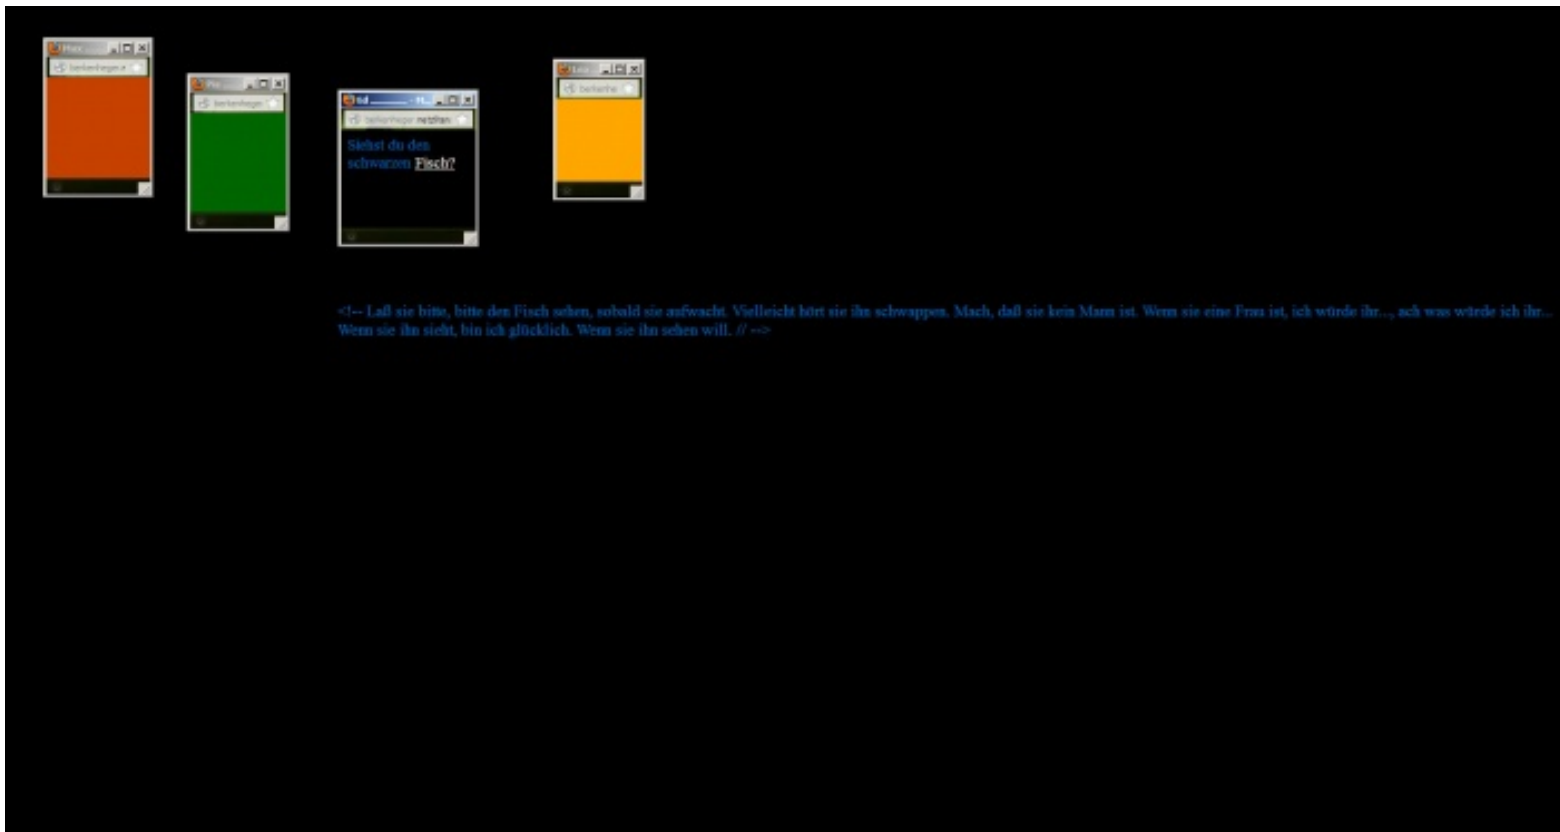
berlenhagen

berlenhagen

berlenhagen.netzfilm

Siehst du den schwarzen Fisch?

berlenha

<!-- Laß sie bitte, bitte den Fisch sehen, sobald sie aufwacht. Vielleicht hört sie ihn schwappen. Mach, daß sie kein Mann ist. Wenn sie eine Frau ist, ich würde ihr..., ach was würde ich ihr... Wenn sie ihn sieht, bin ich glücklich. Wenn sie ihn sehen will. // -->